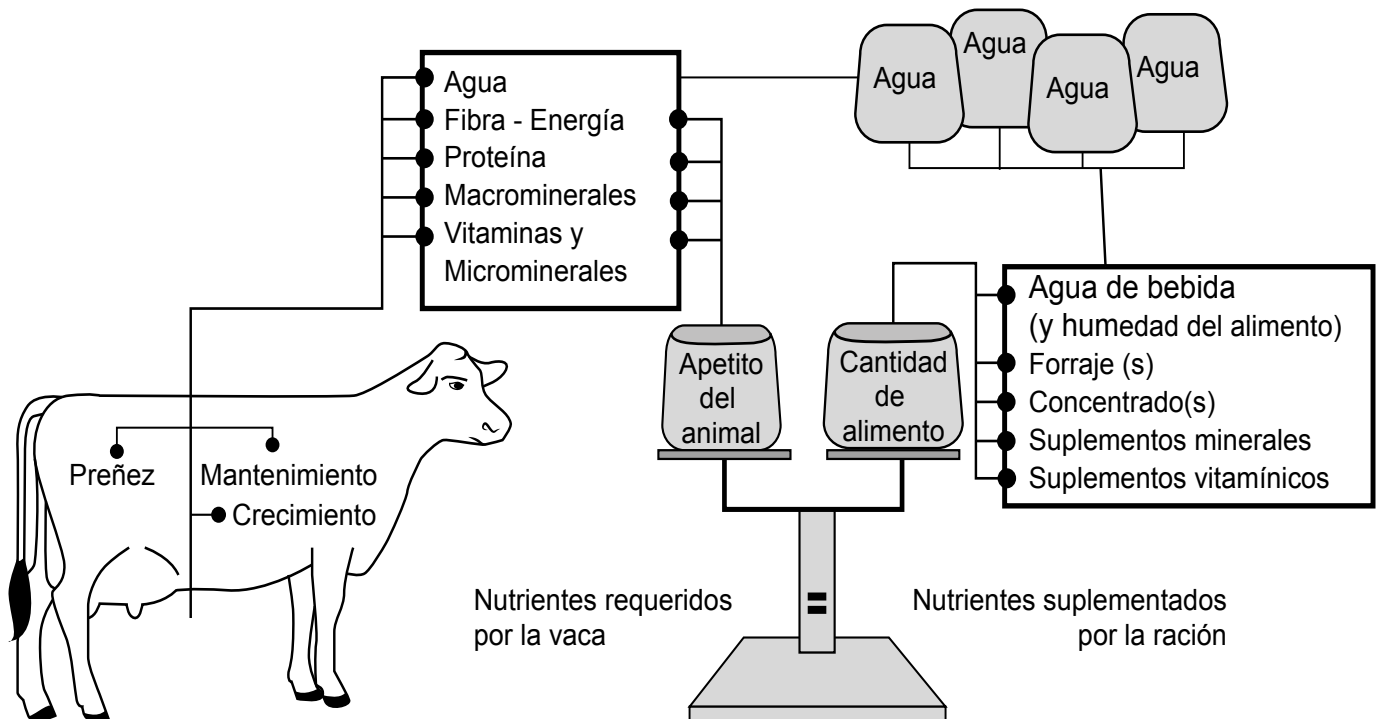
Agua
Fibra - Energía
Proteína
Macrominerales
Vitaminas y Microminerales

Agua
Agua
Agua
Agua

Agua de bebida (y humedad del alimento)
Forraje (s)
Concentrado(s)
Suplementos minerales
Suplementos vitamínicos

Apetito del animal

Cantidad de alimento

Preñez
Mantenimiento
Crecimiento

Nutrientes requeridos por la vaca

=

Nutrientes suplementados por la ración